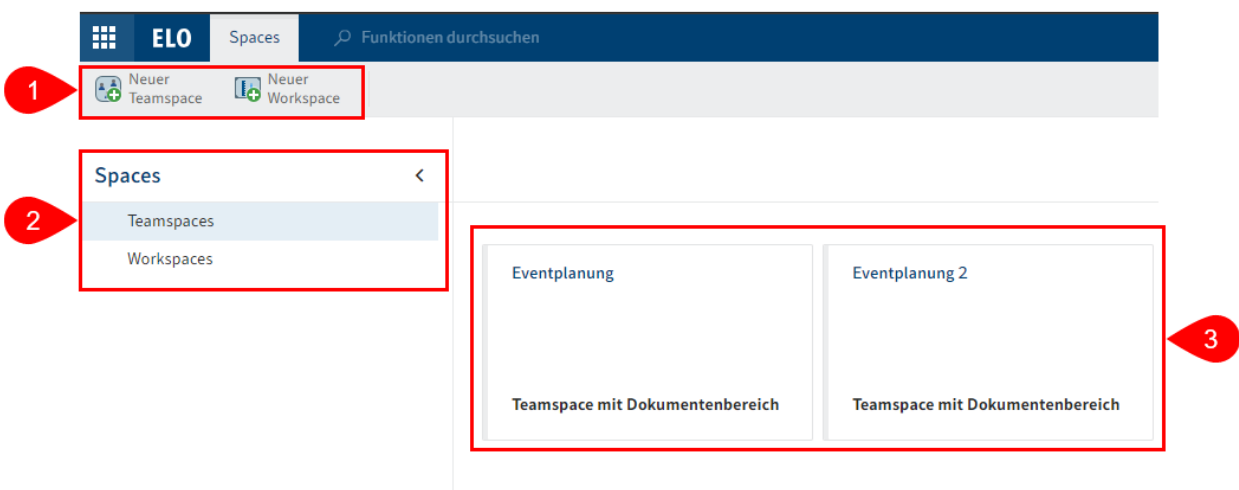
ELO Spaces Funktionen durchsuchen

1 Neuer Teamspace Neuer Workspace

Spaces

2 Teamspaces

Workspaces

Eventplanung

Teamspace mit Dokumentenbereich

Eventplanung 2

Teamspace mit Dokumentenbereich

3